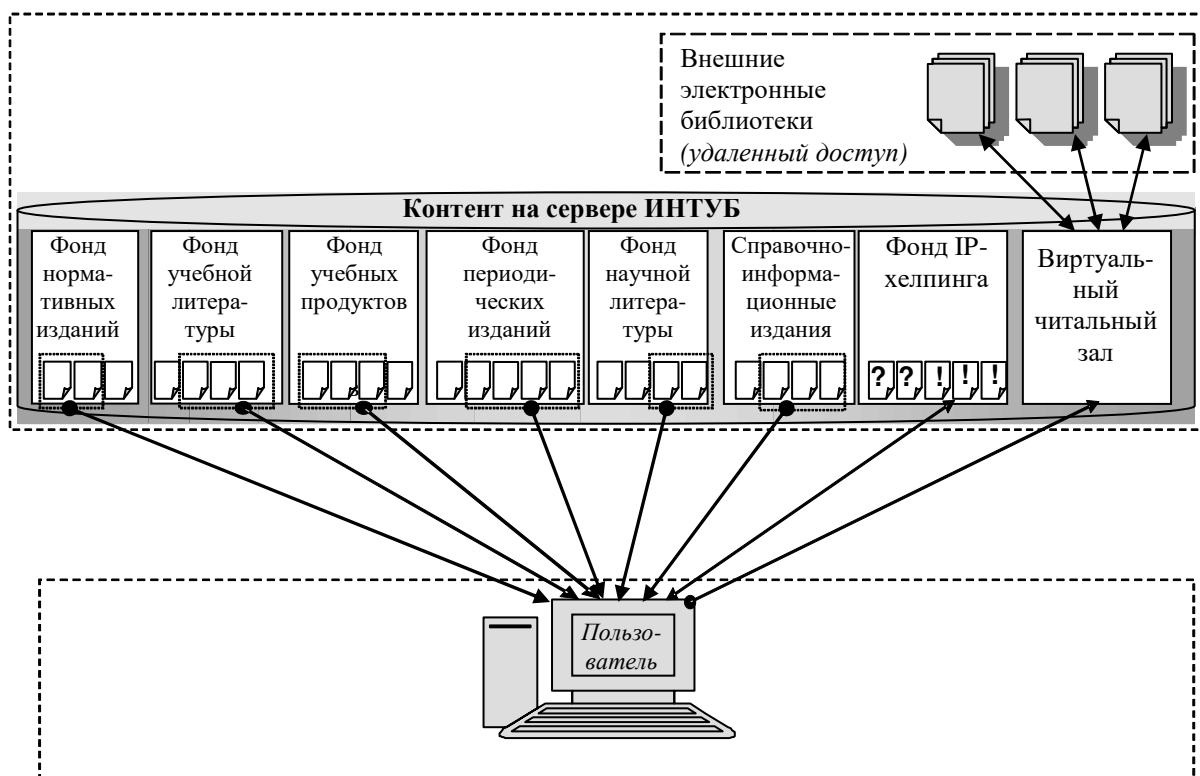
Внешние электронные библиотеки *(удаленный доступ)*

**Контент на сервере ИНТУБ**

Фонд нормативных изданий

Фонд учебной литературы

Фонд учебных продуктов

Фонд периодических изданий

Фонд научной литературы

Справочно-информационные издания

Фонд IP-хелпинга

? ? ! ! !

Виртуальный читальный зал

*Пользователь*